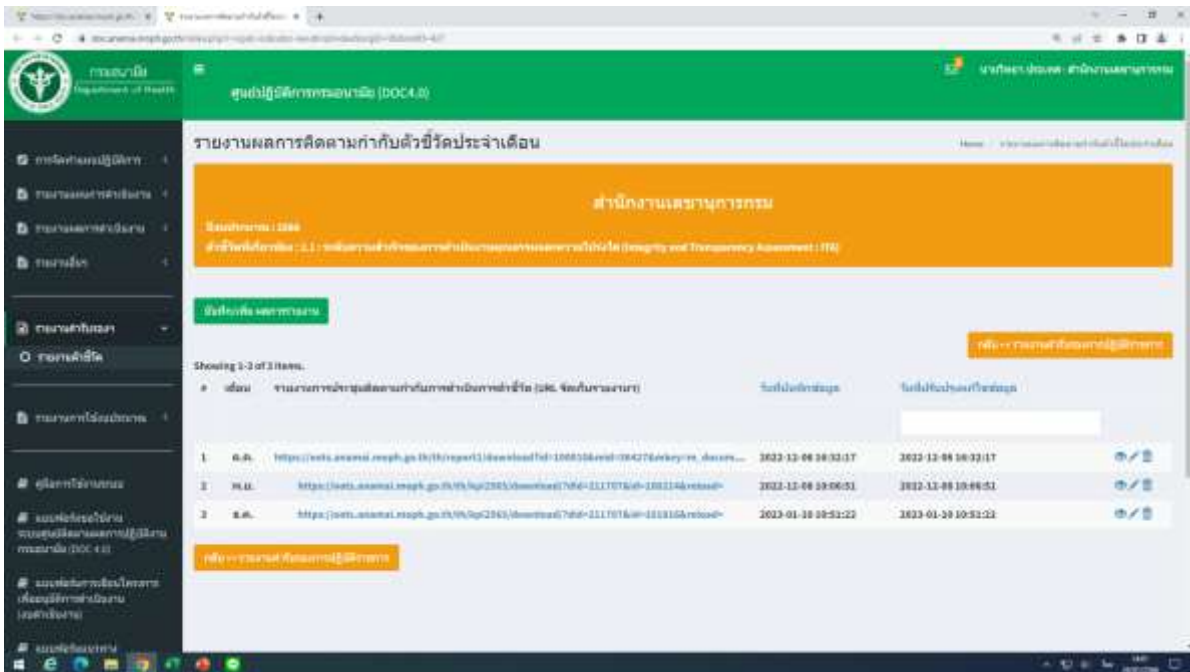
กรมอนามัย
Department of Health

ศูนย์ปฏิบัติการกรมอนามัย (DOC4.0)

รายงานผลการติดตามกำกับตัวชี้วัดประจำเดือน

Home

สำนักงานเลขานุการกรม

ปีงบประมาณ : 2566

ตัวชี้วัดที่เกี่ยวข้อง : 2.1 : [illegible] (Integrity and Transparency Assessment : ITA)

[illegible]

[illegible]

Showing 1-3 of 3 items.

| # | เดือน | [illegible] | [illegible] | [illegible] | |
|---|---|---|---|---|---|
| 1 | ต.ค. | https://oets.anamai.moph.go.th/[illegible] | 2022-12-08 10:32:17 | 2022-12-08 10:32:17 | |
| 2 | พ.ย. | https://oets.anamai.moph.go.th/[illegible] | 2022-12-08 10:06:51 | 2022-12-08 10:06:51 | |
| 3 | ธ.ค. | https://oets.anamai.moph.go.th/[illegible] | 2023-01-10 10:51:22 | 2023-01-10 10:51:22 | |

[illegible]